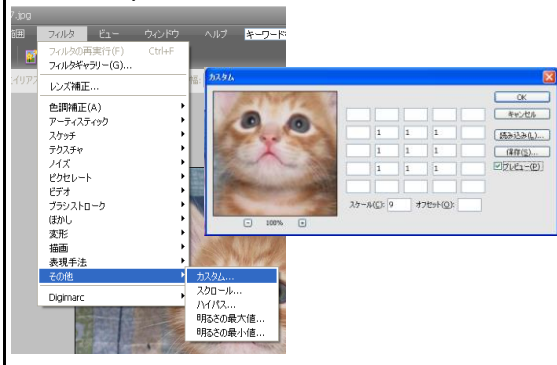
.jpg

画 フィルタ ビュー ウィンドウ ヘルプ キーワード

フィルタの再実行(F) Ctrl+F
フィルタギャラリー(G)...
レンズ補正...
色調補正(A)
アーティスティック
スケッチ
テクスチャ
ノイズ
ピクセレート
ビデオ
ブラシストローク
ぼかし
変形
描画
表現手法
その他
Digimarc

カスタム...
スクロール...
ハイパス...
明るさの最大値...
明るさの最小値...

イリア

カスタム

| | | | | |
|---|---|---|---|---|
| | | | | |
| | 1 | 1 | 1 | |
| | 1 | 1 | 1 | |
| | 1 | 1 | 1 | |
| | | | | |

OK
キャンセル
読み込み(L)...
保存(S)...
プレビュー(P)

100%

スケール(C): 9 オフセット(O):